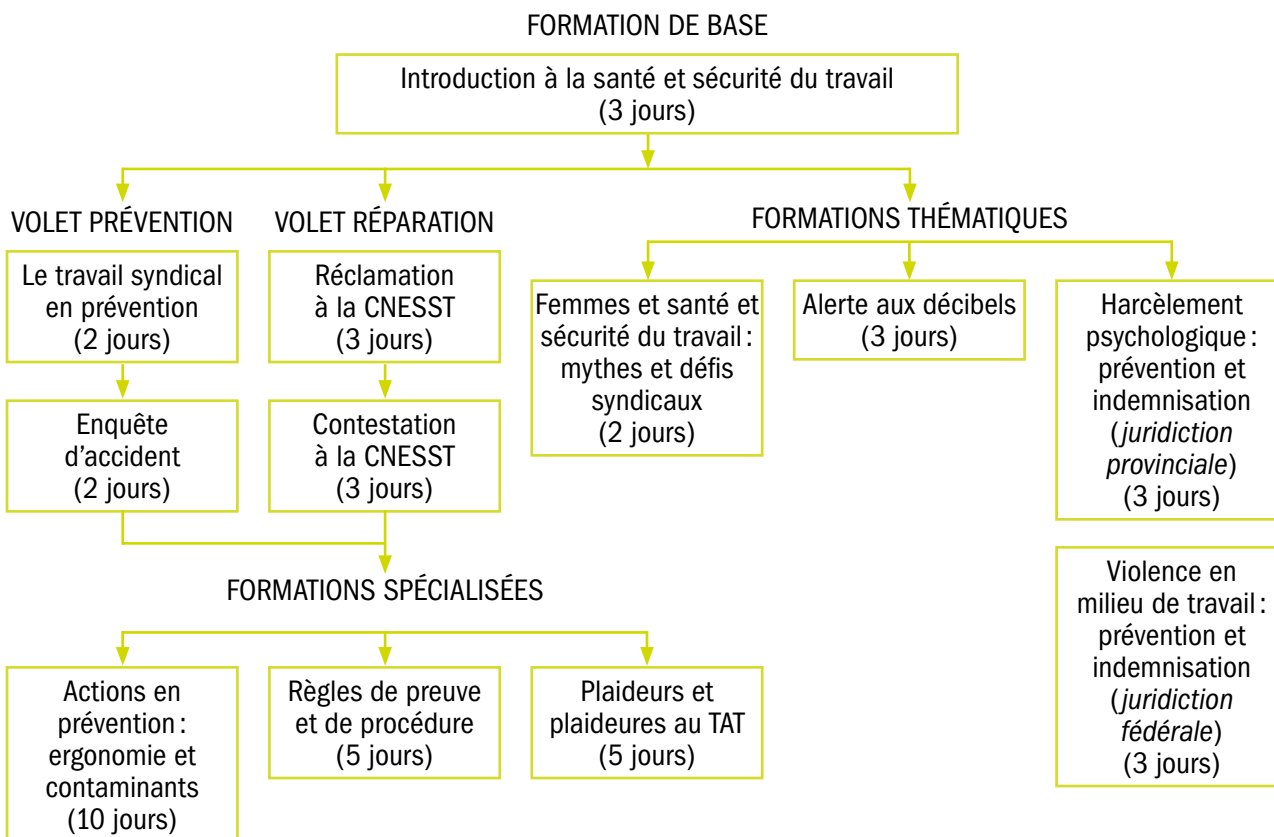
FORMATION DE BASE

Introduction à la santé et sécurité du travail (3 jours)

VOLET PRÉVENTION

Le travail syndical en prévention (2 jours)

Enquête d'accident (2 jours)

VOLET RÉPARATION

Réclamation à la CNESST (3 jours)

Contestation à la CNESST (3 jours)

FORMATIONS THÉMATIQUES

Femmes et santé et sécurité du travail : mythes et défis syndicaux (2 jours)

Alerte aux décibels (3 jours)

Harcèlement psychologique : prévention et indemnisation (*juridiction provinciale*) (3 jours)

Violence en milieu de travail : prévention et indemnisation (*juridiction fédérale*) (3 jours)

FORMATIONS SPÉCIALISÉES

Actions en prévention : ergonomie et contaminants (10 jours)

Règles de preuve et de procédure (5 jours)

Plaideurs et plaideures au TAT (5 jours)